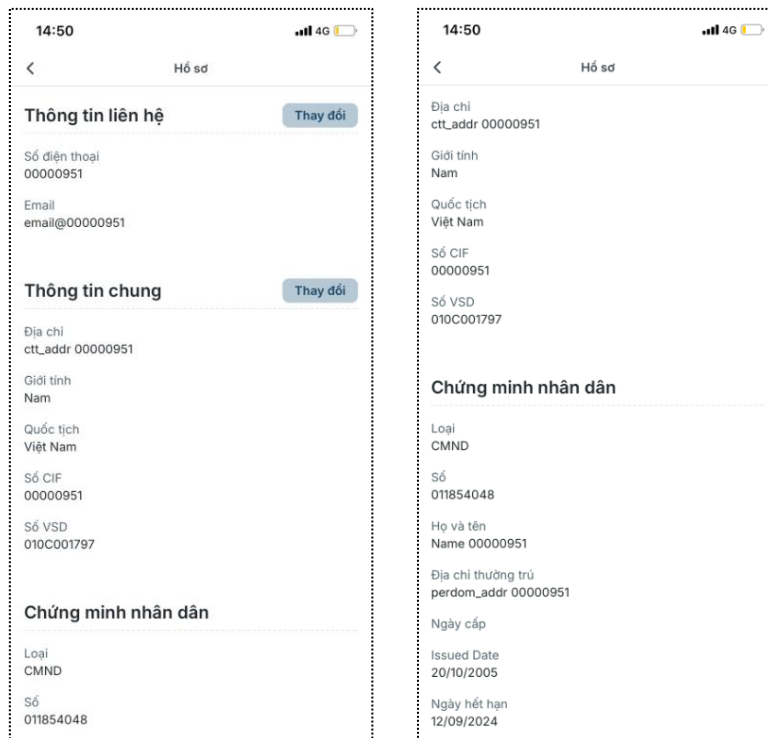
14:50

4G

<

Hồ sơ

Thông tin liên hệ

Thay đổi

Số điện thoại
00000951

Email
email@00000951

Thông tin chung

Thay đổi

Địa chỉ
ctt_addr 00000951

Giới tính
Nam

Quốc tịch
Việt Nam

Số CIF
00000951

Số VSD
010C001797

Chứng minh nhân dân

Loại
CMND

Số
011854048

14:50

4G

<

Hồ sơ

Địa chỉ
ctt_addr 00000951

Giới tính
Nam

Quốc tịch
Việt Nam

Số CIF
00000951

Số VSD
010C001797

Chứng minh nhân dân

Loại
CMND

Số
011854048

Họ và tên
Name 00000951

Địa chỉ thường trú
perdom_addr 00000951

Ngày cấp

Issued Date
20/10/2005

Ngày hết hạn
12/09/2024